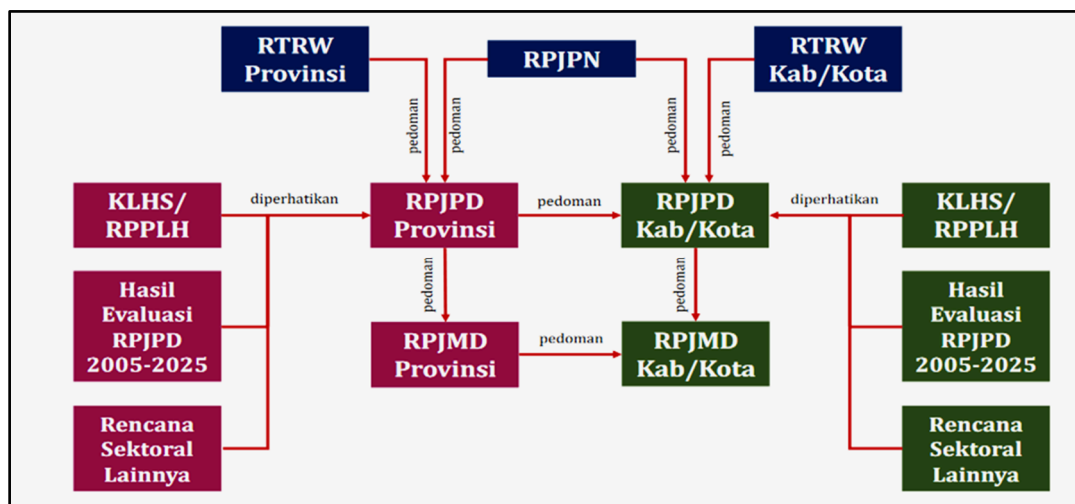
RTRW Provinsi

RPJPN

RTRW Kab/Kota

pedoman

pedoman

pedoman

pedoman

KLHS/ RPPLH

diperhatikan

RPJPD Provinsi

pedoman

RPJPD Kab/Kota

diperhatikan

KLHS/ RPPLH

Hasil Evaluasi RPJPD 2005-2025

pedoman

pedoman

Hasil Evaluasi RPJPD 2005-2025

RPJMD Provinsi

pedoman

RPJMD Kab/Kota

Rencana Sektoral Lainnya

Rencana Sektoral Lainnya